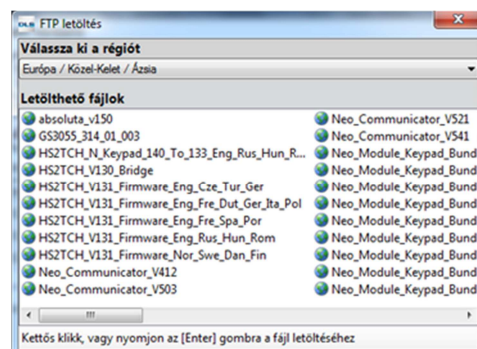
DLS FTP letöltés

Válassza ki a régiót

Európa / Közel-Kelet / Ázsia

Letölthető fájlok

absoluta_v150
GS3055_314_01_003
HS2TCH_N_Keypad_140_To_133_Eng_Rus_Hun_R...
HS2TCH_V130_Bridge
HS2TCH_V131_Firmware_Eng_Cze_Tur_Ger
HS2TCH_V131_Firmware_Eng_Fre_Dut_Ger_Ita_Pol
HS2TCH_V131_Firmware_Eng_Fre_Spa_Por
HS2TCH_V131_Firmware_Eng_Rus_Hun_Rom
HS2TCH_V131_Firmware_Nor_Swe_Dan_Fin
Neo_Communicator_V412
Neo_Communicator_V503

Neo_Communicator_V521
Neo_Communicator_V541
Neo_Module_Keypad_Bund
Neo_Module_Keypad_Bund
Neo_Module_Keypad_Bund
Neo_Module_Keypad_Bund
Neo_Module_Keypad_Bund
Neo_Module_Keypad_Bund
Neo_Module_Keypad_Bund
Neo_Module_Keypad_Bund
Neo_Module_Keypad_Bund

Kettős klikk, vagy nyomjon az [Enter] gombra a fájl letöltéséhez